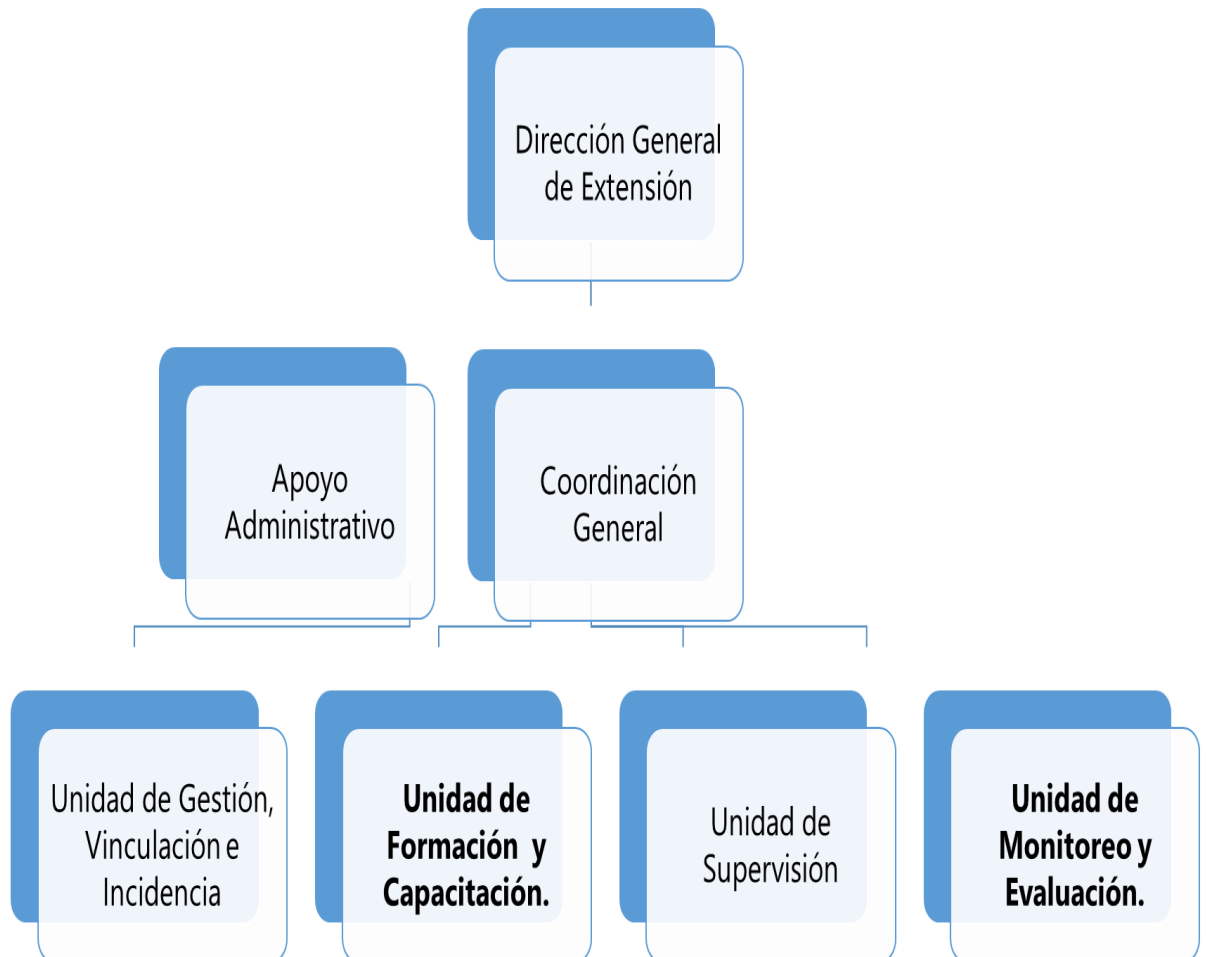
Dirección General de Extensión

Apoyo Administrativo

Coordinación General

Unidad de Gestión, Vinculación e Incidencia

**Unidad de Formación y Capacitación.**

Unidad de Supervisión

**Unidad de Monitoreo y Evaluación.**